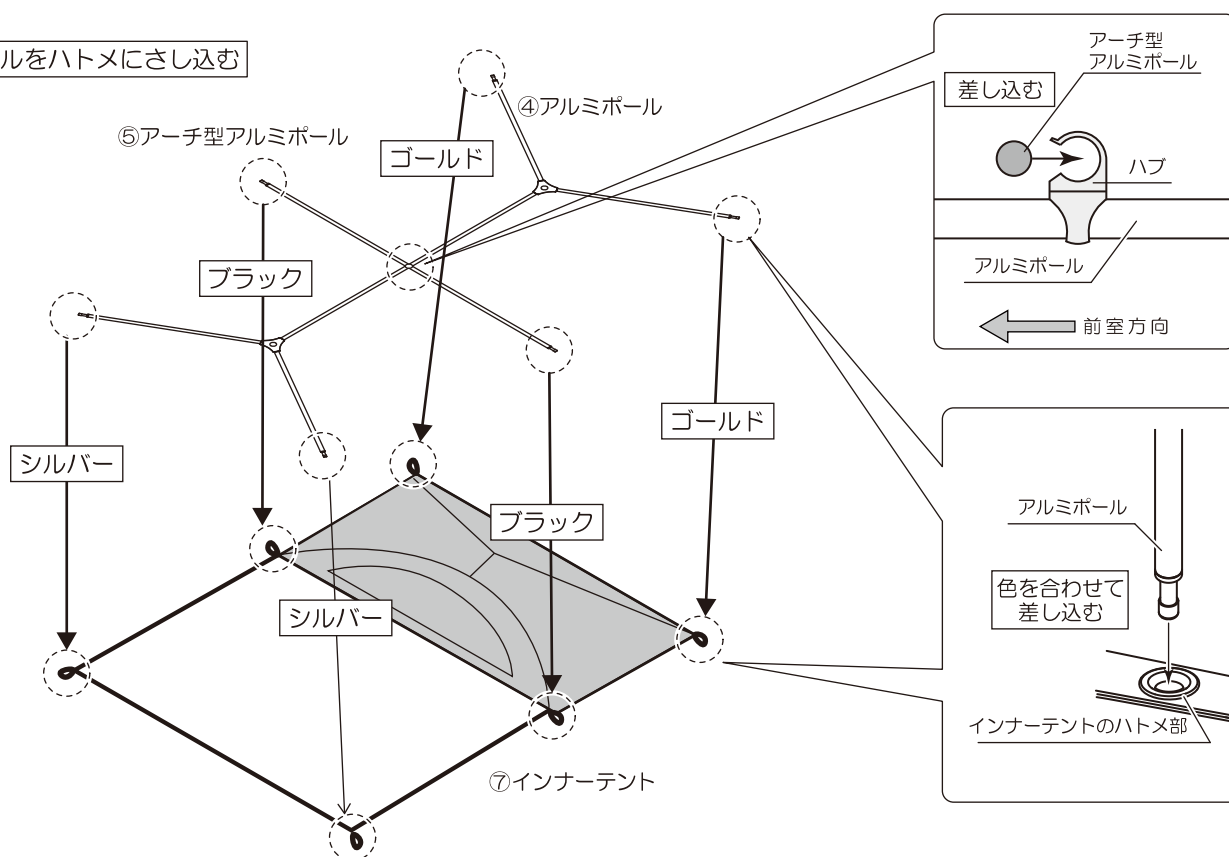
ルをハトメにさし込む

④アルミポール

⑤アーチ型アルミポール

ゴールド

ブラック

シルバー

ブラック

シルバー

ゴールド

⑦インナーテント

差し込む

アーチ型
アルミポール

ハブ

アルミポール

前室方向

アルミポール

色を合わせて
差し込む

インナーテントのハトメ部